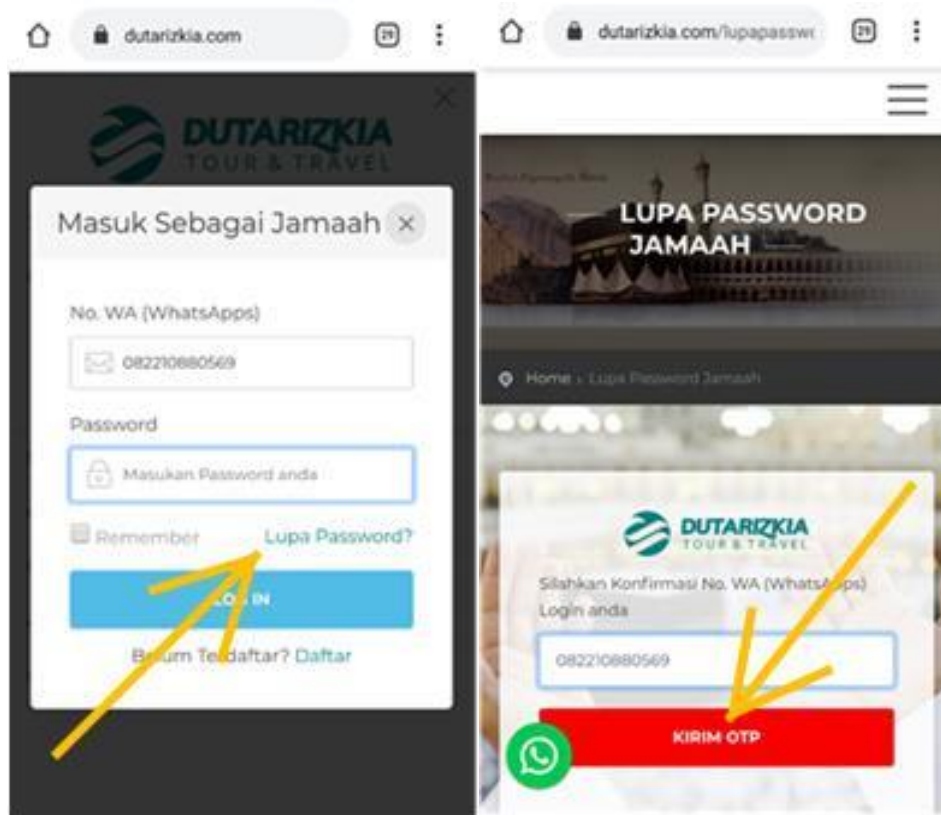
dutarizkia.com

29

DUTARIZKIA
TOUR & TRAVEL

Masuk Sebagai Jamaah ×

No. WA (WhatsApps)

082210880569

Password

Masukan Password anda

Remember Lupa Password?

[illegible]

B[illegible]um Te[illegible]daftar? Daftar

dutarizkia.com/lupapassw

29

LUPA PASSWORD JAMAAH

Home › Lupa Password Jamaah

DUTARIZKIA
TOUR & TRAVEL

Silahkan Konfirmasi No. WA (WhatsA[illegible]ps) Login anda

082210880569

KIRIM OTP